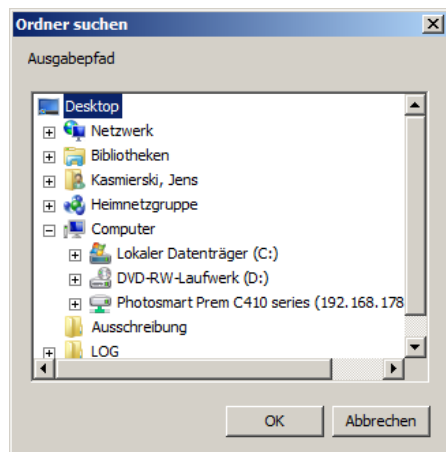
Ordner suchen

Ausgabepfad

Desktop
Netzwerk
Bibliotheken
Kasmierski, Jens
Heimnetzgruppe
Computer
Lokaler Datenträger (C:)
DVD-RW-Laufwerk (D:)
Photosmart Prem C410 series (192.168.178
Ausschreibung
LOG

OK
Abbrechen